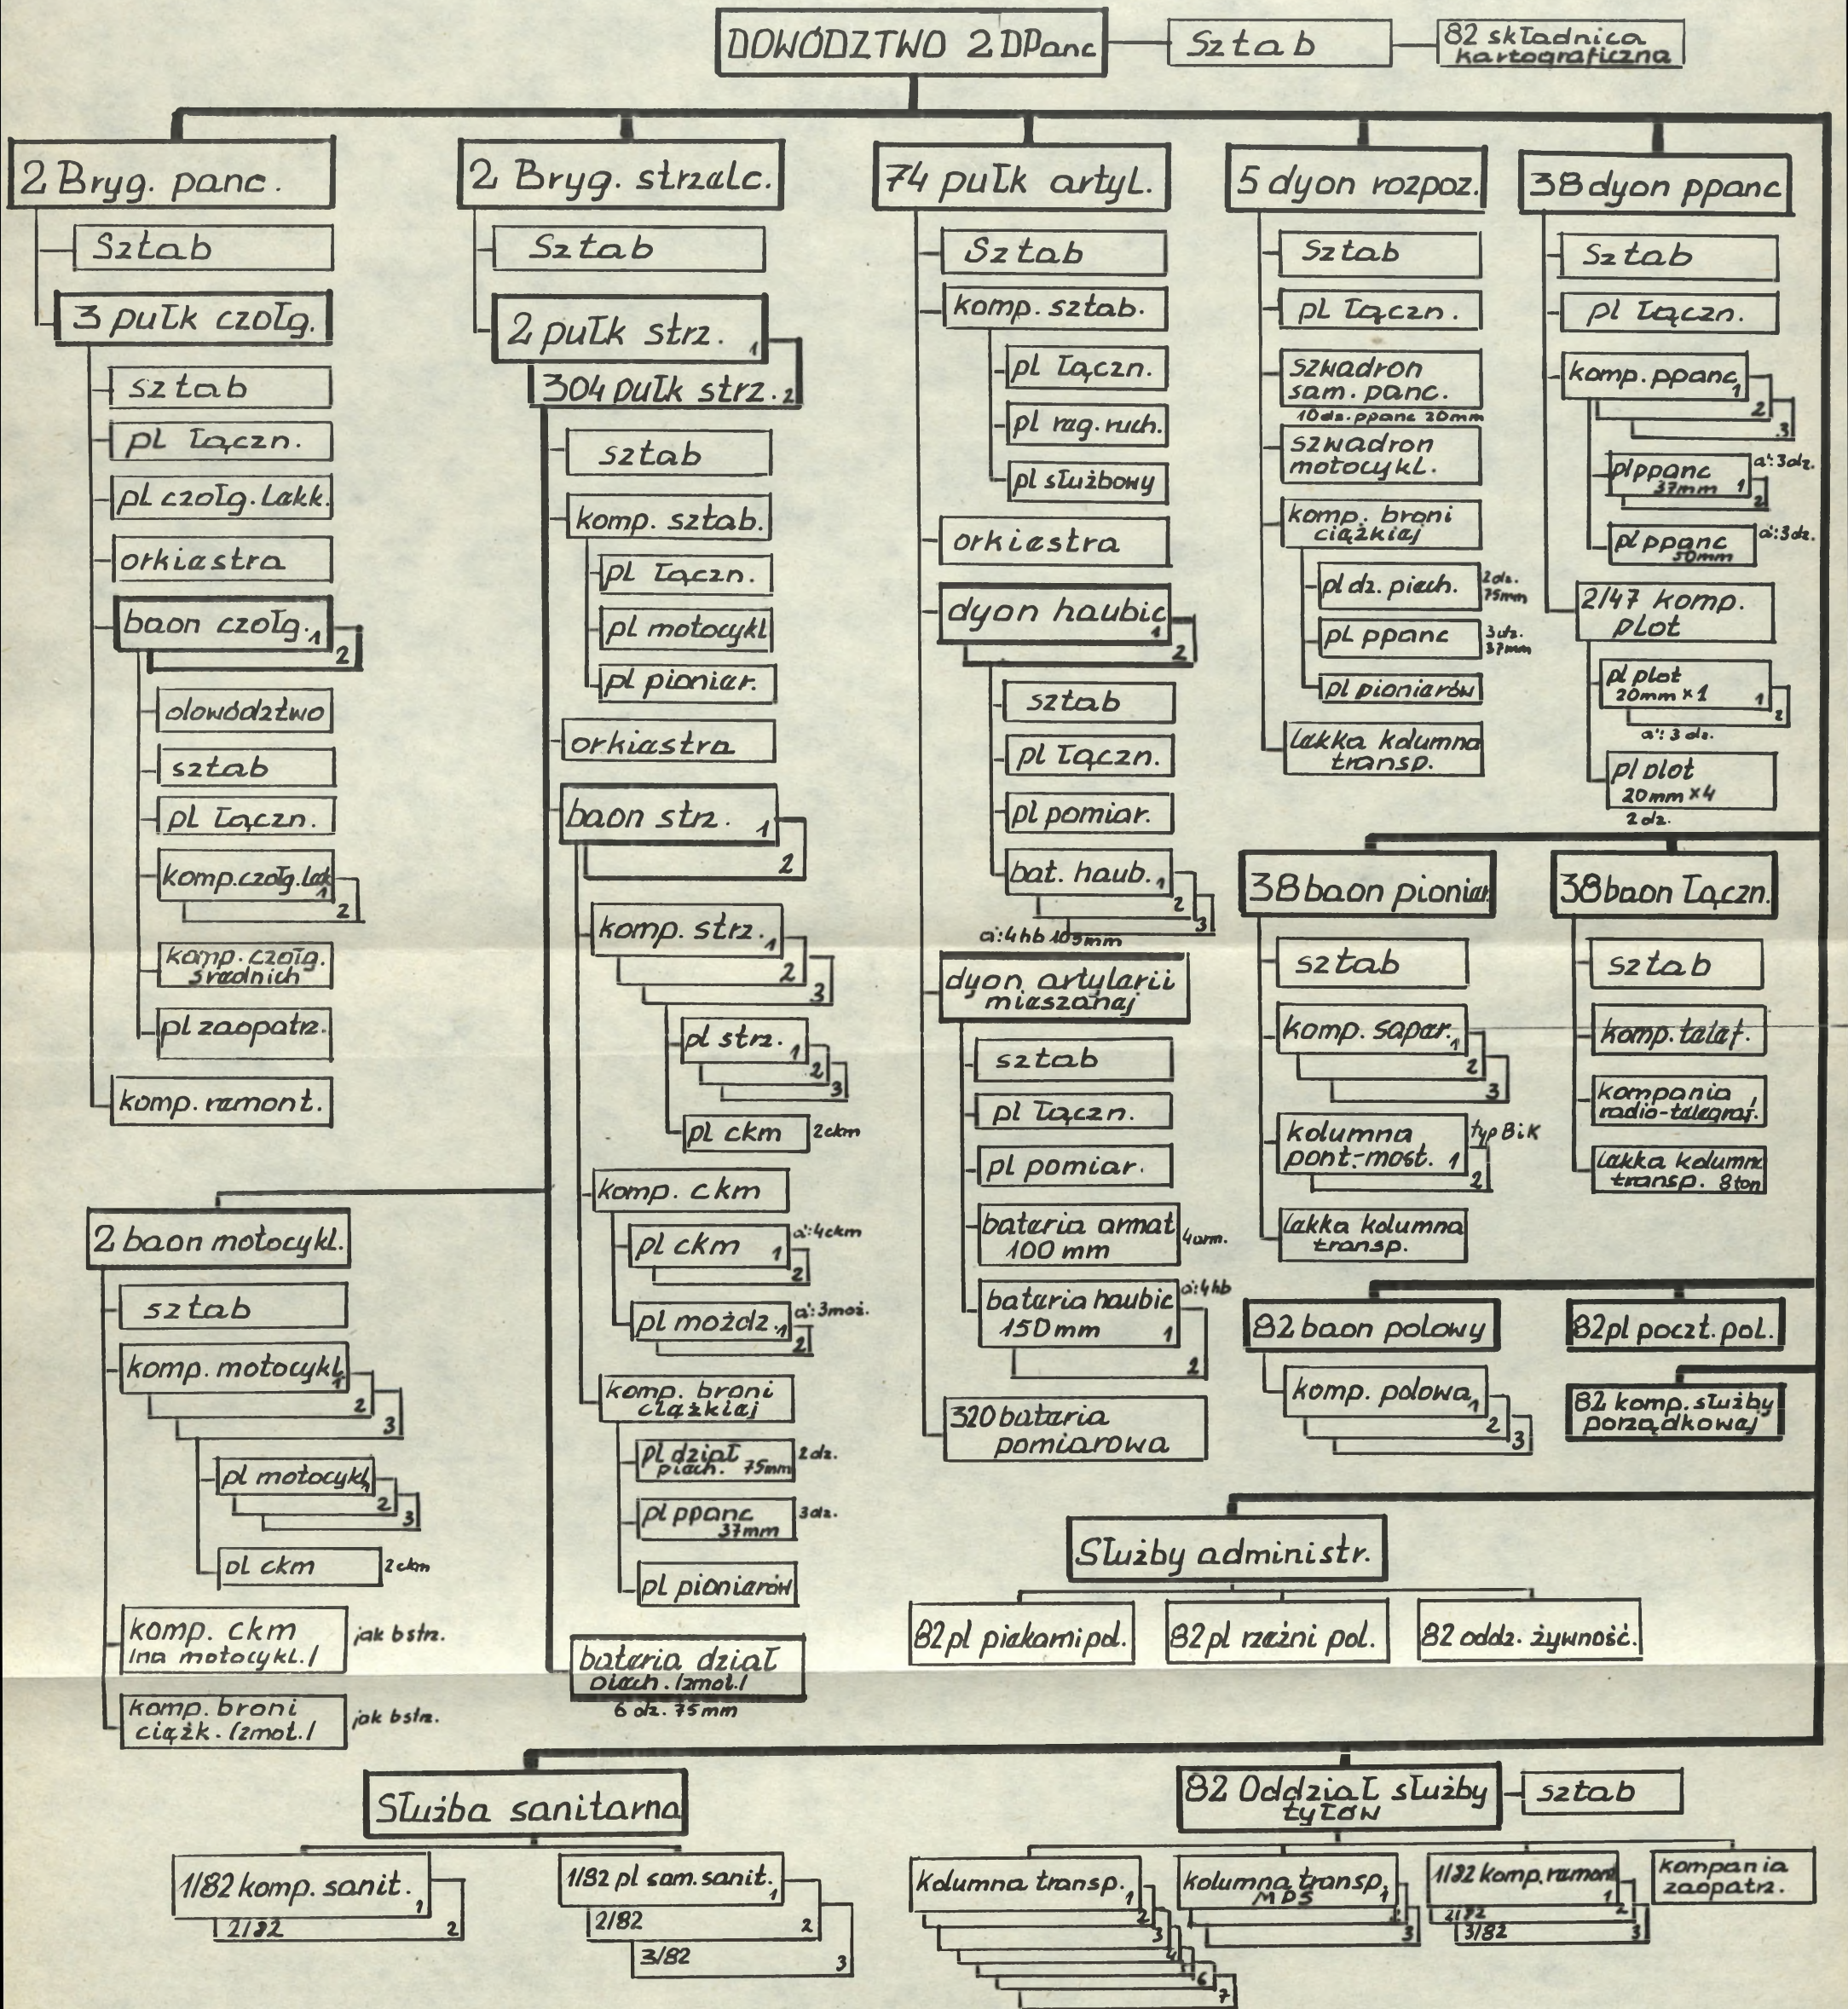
DOWÓDZTWO 2 DPanc
Sztab
82 składnica kartograficzna

2 Bryg. panc.
Sztab
3 pułk czołg.
sztab
pl łączn.
pl czołg. lekk.
orkiestra
baon czołg. 1
2
dowództwo
sztab
pl łączn.
komp. czołg. lek. 1
2
komp. czołg. średnich
pl zaopatrz.
komp. remont.

2 Bryg. strzelc.
Sztab
2 pułk strz. 1
304 pułk strz. 2
sztab
komp. sztab.
pl łączn.
pl motocykl
pl pionier.
orkiestra
baon strz. 1
2
komp. strz. 1
2
3
pl strz. 1
2
3
pl ckm
2ckm
komp. ckm
pl ckm 1
2
a: 4ckm
pl moździ. 1
2
a: 3moź.
komp. broni ciężkiej
pl dział piech. 75mm
2dz.
pl ppanc 37mm
3dz.
pl pionierów
bateria dział piech. /zmot./
6 dz. 75mm

74 pułk artyl.
Sztab
komp. sztab.
pl łączn.
pl rozp. ruch.
pl służbowy
orkiestra
dyon haubic 1
2
sztab
pl łączn.
pl pomiar.
bat. haub. 1
2
3
a: 4hb 105mm
dyon artylerii mieszanej
sztab
pl łączn.
pl pomiar.
bateria armat 100 mm
4arm.
bateria haubic 150mm 1
2
a: 4hb
320 bateria pomiarowa

5 dyon rozpoz.
Sztab
pl łączn.
szwadron sam. panc.
10 dz. ppanc 20mm
szwadron motocykl.
komp. broni ciężkiej
pl dz. piech.
2dz. 75mm
pl ppanc
3dz. 37mm
pl pionierów
lekka kolumna transp.

38 dyon ppanc
Sztab
pl łączn.
komp. ppanc 1
2
3
pl ppanc 37mm 1
2
a: 3dz.
pl ppanc 50mm
a: 3dz.
2/47 komp. plot
pl plot 20mm × 1 1
2
a: 3 dz.
pl plot 20mm × 4
2dz.

38 baon pionier
sztab
komp. sapar. 1
2
3
kolumna pont.-most. 1
2
typ BiK
lekka kolumna transp.

38 baon łączn.
sztab
komp. telef.
kompania radio-telegraf.
lekka kolumna transp. 8ton

82 baon polowy
komp. polowa 1
2
3
82 pl poczt. pol.
82 komp. służby porządkowej

Służby administr.
82 pl piekarni pol.
82 pl rzeźni pol.
82 oddz. żywność.

2 baon motocykl.
sztab
komp. motocykl. 1
2
3
pl motocykl. 1
2
3
pl ckm
2ckm
komp. ckm /na motocykl./
jak bstrz.
komp. broni ciężk. /zmot./
jak bstrz.

Służba sanitarna
1/82 komp. sanit. 1
2/82
2
1/82 pl sam. sanit. 1
2/82
2
3/82
3

82 Oddział służby tyłów
sztab
kolumna transp. 1
2
3
4
5
6
7
kolumna transp. 1 MBS
2
3
1/82 komp. remont. 1
2/82
2
3/82
3
kompania zaopatrz.